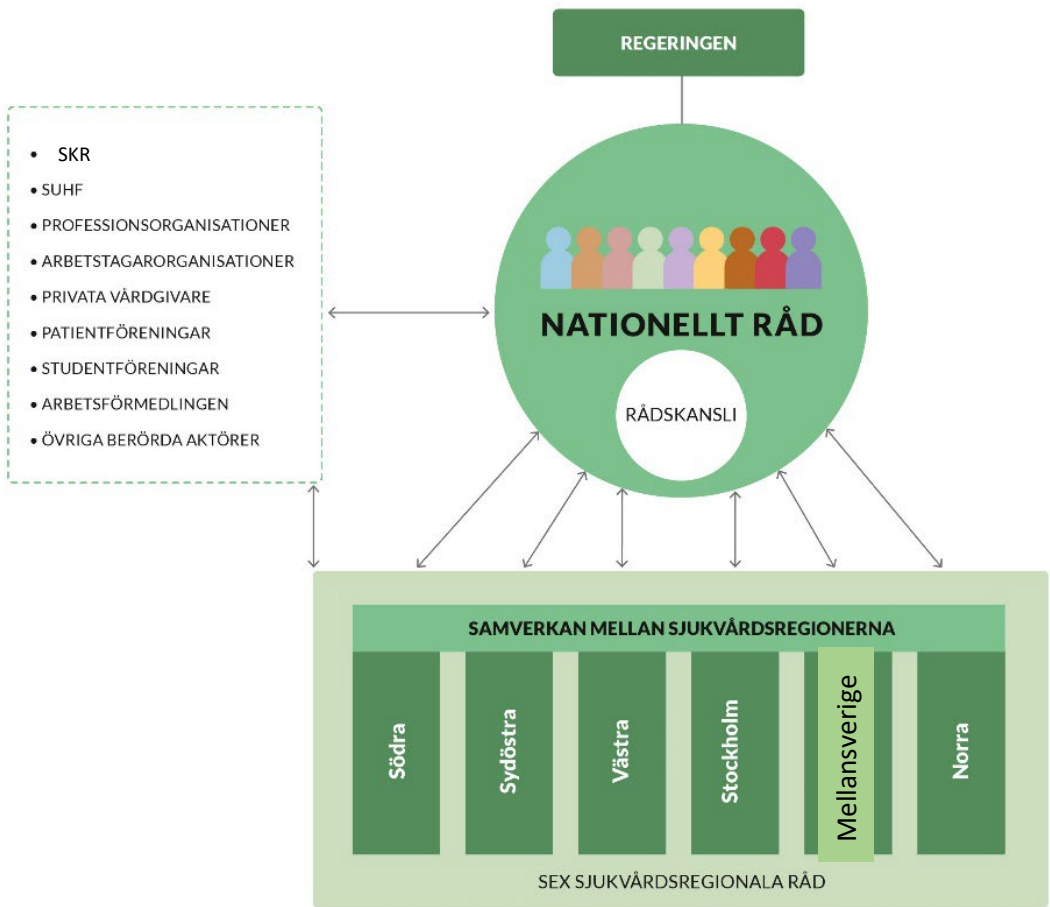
REGERINGEN

• SKR
• SUHF
• PROFESSIONSORGANISATIONER
• ARBETSTAGARORGANISATIONER
• PRIVATA VÅRDGIVARE
• PATIENTFÖRENINGAR
• STUDENTFÖRENINGAR
• ARBETSFÖRMEDLINGEN
• ÖVRIGA BERÖRDA AKTÖRER

NATIONELLT RÅD

RÅDSKANSLI

SAMVERKAN MELLAN SJUKVÅRDSREGIONERNA

Södra
Sydöstra
Västra
Stockholm
Mellansverige
Norra

SEX SJUKVÅRDSREGIONALA RÅD